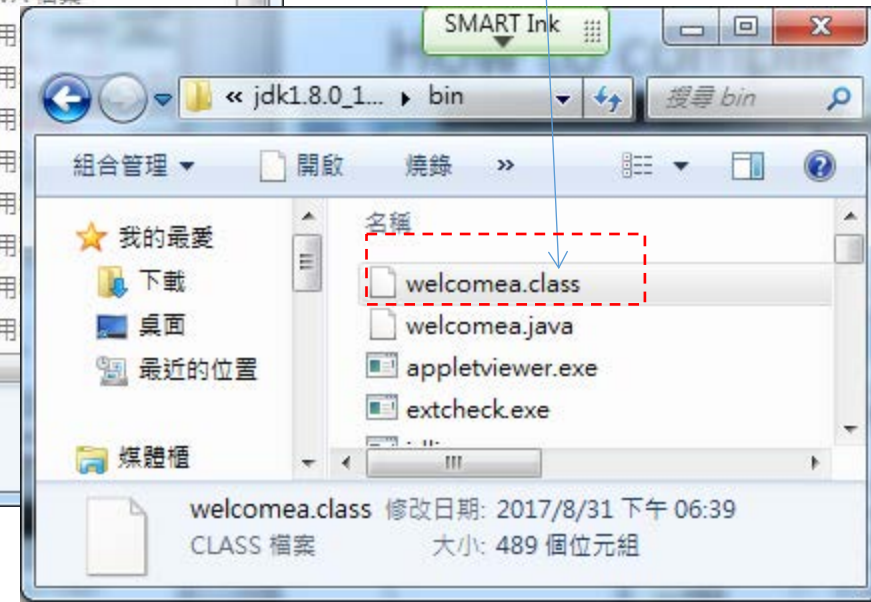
SMART Ink

« jdk1.8.0_1... ▸ bin

搜尋 bin

組合管理 ▾ 開啟 燒錄 »

我的最愛
下載
桌面
最近的位置
媒體櫃

名稱
welcomea.class
welcomea.java
appletviewer.exe
extcheck.exe

welcomea.class 修改日期: 2017/8/31 下午 06:39
CLASS 檔案 大小: 489 個位元組